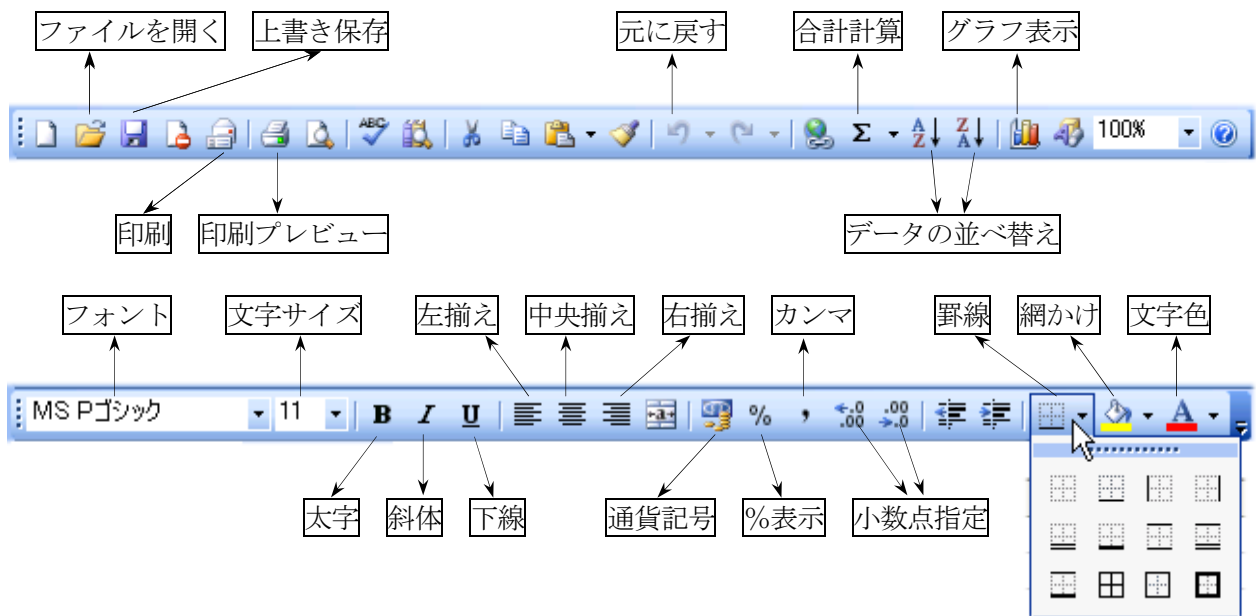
ファイルを開く
上書き保存
元に戻す
合計計算
グラフ表示

100%

印刷
印刷プレビュー
データの並べ替え

フォント
文字サイズ
左揃え
中央揃え
右揃え
カンマ
罫線
網かけ
文字色

MS Pゴシック
11
B
I
U
%
,
A

太字
斜体
下線
通貨記号
%表示
小数点指定